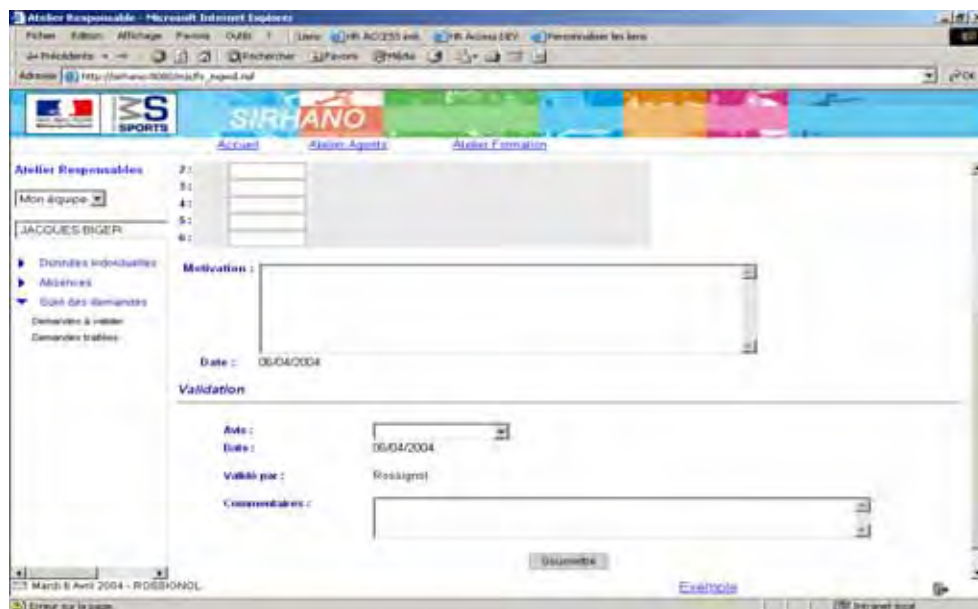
Atelier Responsable - Microsoft Internet Explorer

Fichier Edition Affichage Favoris Outils ? Liens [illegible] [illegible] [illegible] Personnaliser les liens

Précédente Rechercher Favoris Média

Adresse http://sirhano:8080/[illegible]

OK

SPORTS

SIRHANO

Accueil Atelier Agents Atelier Formation

Atelier Responsables

Mon équipe

JACQUES BIGER

Données individuelles

Absences

Suivi des demandes

Demandes à valider

Demandes traitées

2 :
3 :
4 :
5 :
6 :

Motivation :

Date : 06/04/2004

Validation

Avis :

Date : 06/04/2004

Validé par : Rossignol

Commentaires :

Soumettre

Mardi 6 Avril 2004 - ROSSIGNOL

Exemple

Erreur sur la page.

Intranet local